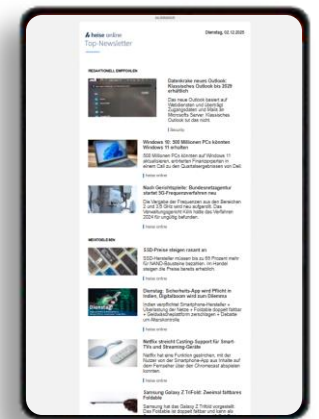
heise online
Top-Newsletter

Dienstag, 02.12.2025

REDAKTIONELL EMPFOHLEN

Datenkrake neues Outlook: Klassisches Outlook bis 2029 erhältlich

Das neue Outlook basiert auf Webdiensten und überträgt Zugangsdaten und Mails an Microsofts Server. Klassisches Outlook ist das nicht.

Windows 10: 500 Millionen PCs könnten Windows 11 erhalten

500 Millionen PCs könnten auf Windows 11 aktualisieren, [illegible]

Nach Gerichtsurteile: Bundesnetzagentur startet 5G-Frequenzverfahren neu

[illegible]

MEISTGELESEN

SSD-Preise steigen rasant an

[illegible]

Dienstag: Sicherheits-App wird Pflicht in Indien, Digitalsteuer wird zum Dilemma

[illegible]

Netflix streicht Casting-Support für Smart-TVs und Streaming-Geräte

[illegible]

Samsung Galaxy Z TriFold: Dreifach faltbares Foldable

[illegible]